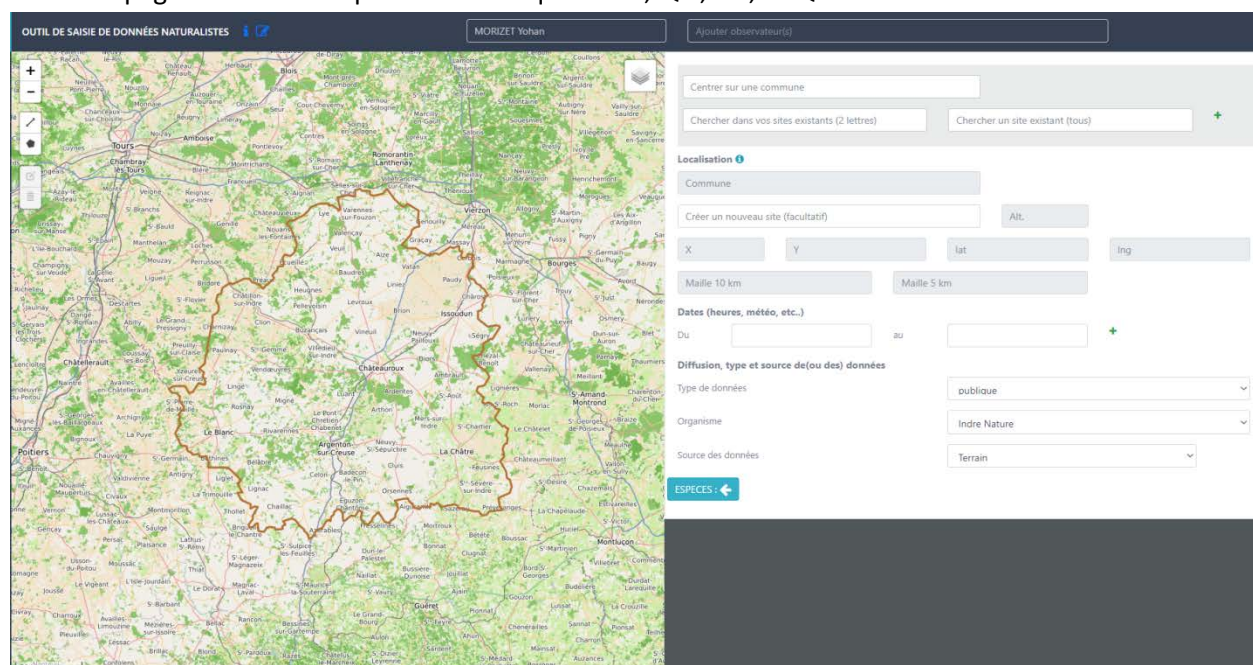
OUTIL DE SAISIE DE DONNÉES NATURALISTES

MORIZET Yohan

Ajouter observateur(s)

Centrer sur une commune

Chercher dans vos sites existants (2 lettres)

Chercher un site existant (tous)

+

Localisation

Commune

Créer un nouveau site (facultatif)

Alt.

X

Y

lat

lng

Maille 10 km

Maille 5 km

Dates (heures, météo, etc..)

Du

au

+

Diffusion, type et source de(ou des) données

Type de données

publique

Organisme

Indre Nature

Source des données

Terrain

ESPECES :

Tours
Amboise
Blois
Romorantin-Lanthenay
Vierzon
Bourges
Issoudun
Châteauroux
Châtellerault
Poitiers
Le Blanc
Argenton-sur-Creuse
La Châtre
Montluçon
Guéret